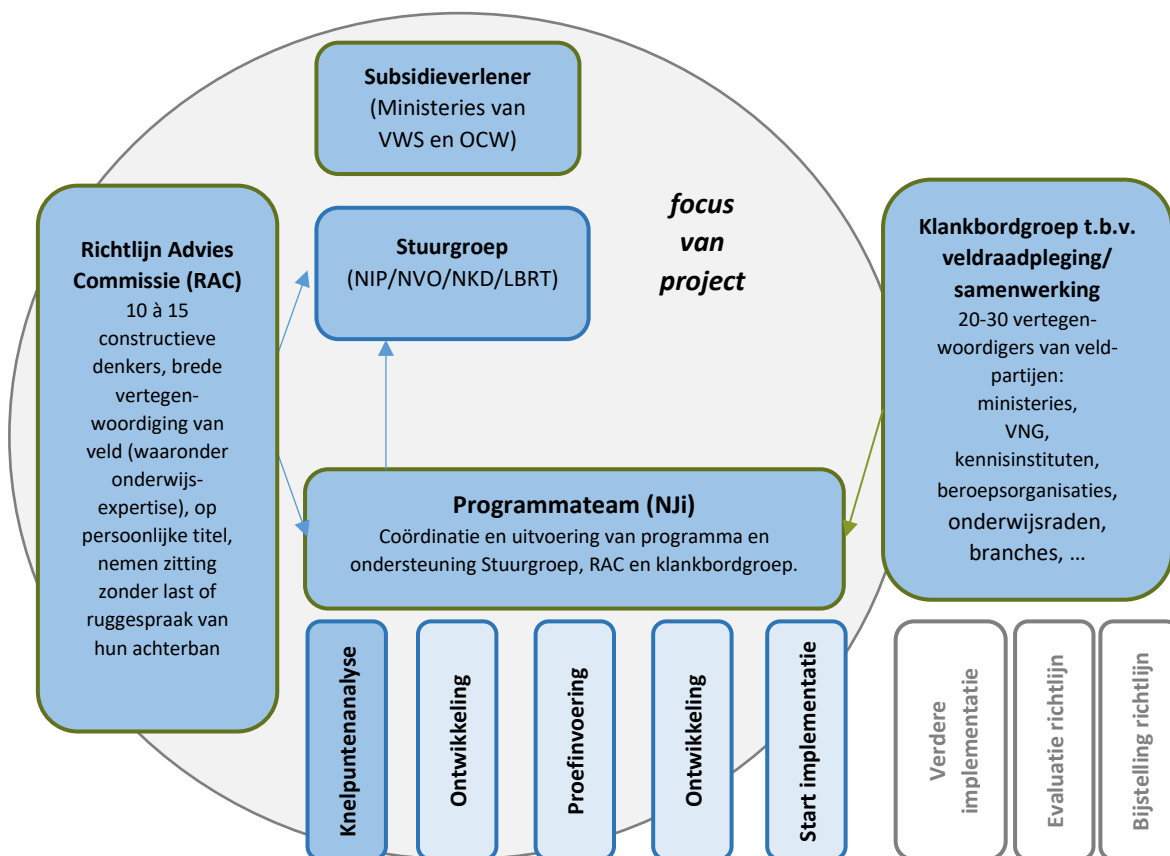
**Subsidieverlener**
(Ministeries van VWS en OCW)

*focus van project*

**Richtlijn Advies Commissie (RAC)**
10 à 15 constructieve denkers, brede vertegenwoordiging van veld (waaronder onderwijsexpertise), op persoonlijke titel, nemen zitting zonder last of ruggespraak van hun achterban

**Stuurgroep**
(NIP/NVO/NKD/LBRT)

**Klankbordgroep t.b.v. veldraadpleging/ samenwerking**
20-30 vertegenwoordigers van veldpartijen: ministeries, VNG, kennisinstituten, beroepsorganisaties, onderwijsraden, branches, …

**Programmateam (NJi)**
Coördinatie en uitvoering van programma en ondersteuning Stuurgroep, RAC en klankbordgroep.

Knelpuntenanalyse

Ontwikkeling

Proefinvoering

Ontwikkeling

Start implementatie

Verdere implementatie

Evaluatie richtlijn

Bijstelling richtlijn